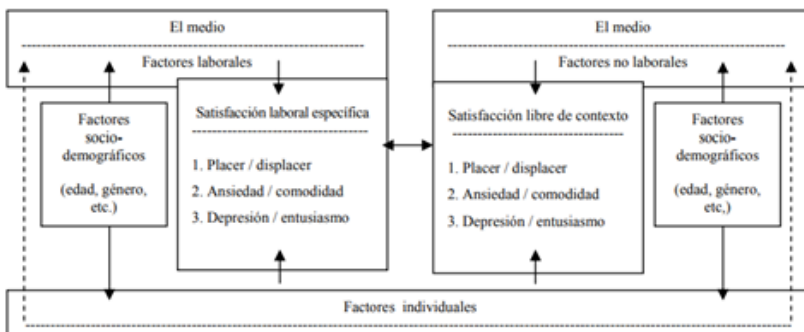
El medio

Factores laborales

Factores socio-demográficos

(edad, género, etc.)

Satisfacción laboral específica

1. Placer / displacer
2. Ansiedad / comodidad
3. Depresión / entusiasmo

El medio

Factores no laborales

Satisfacción libre de contexto

1. Placer / displacer
2. Ansiedad / comodidad
3. Depresión / entusiasmo

Factores socio-demográficos

(edad, género, etc,)

Factores individuales